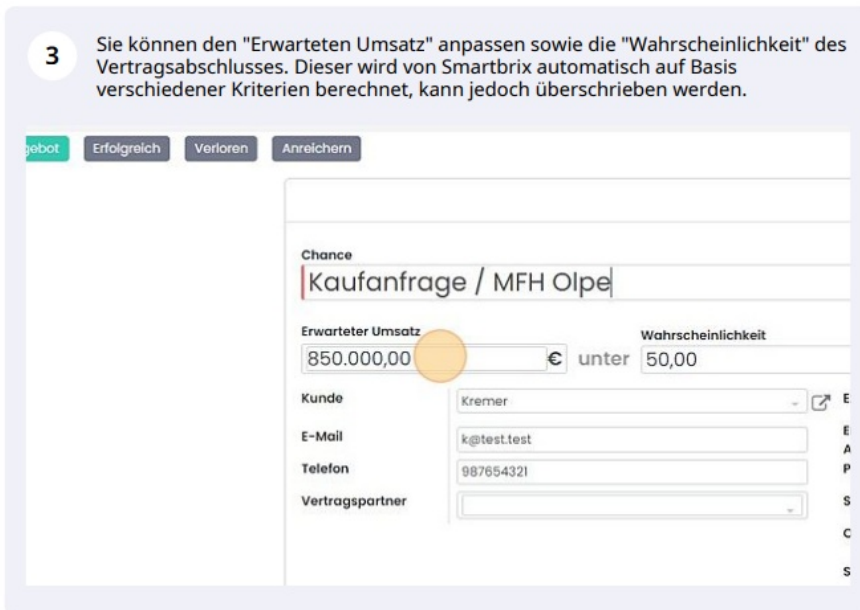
3

Sie können den "Erwarteten Umsatz" anpassen sowie die "Wahrscheinlichkeit" des Vertragsabschlusses. Dieser wird von Smartbrix automatisch auf Basis verschiedener Kriterien berechnet, kann jedoch überschrieben werden.

gebot Erfolgreich Verloren Anreichern

Chance
Kaufanfrage / MFH Olpe

Erwarteter Umsatz
850.000,00 € unter

Wahrscheinlichkeit
50,00

Kunde Kremer
E-Mail k@test.test
Telefon 987654321
Vertragspartner

E
E
A
P
S
C
S